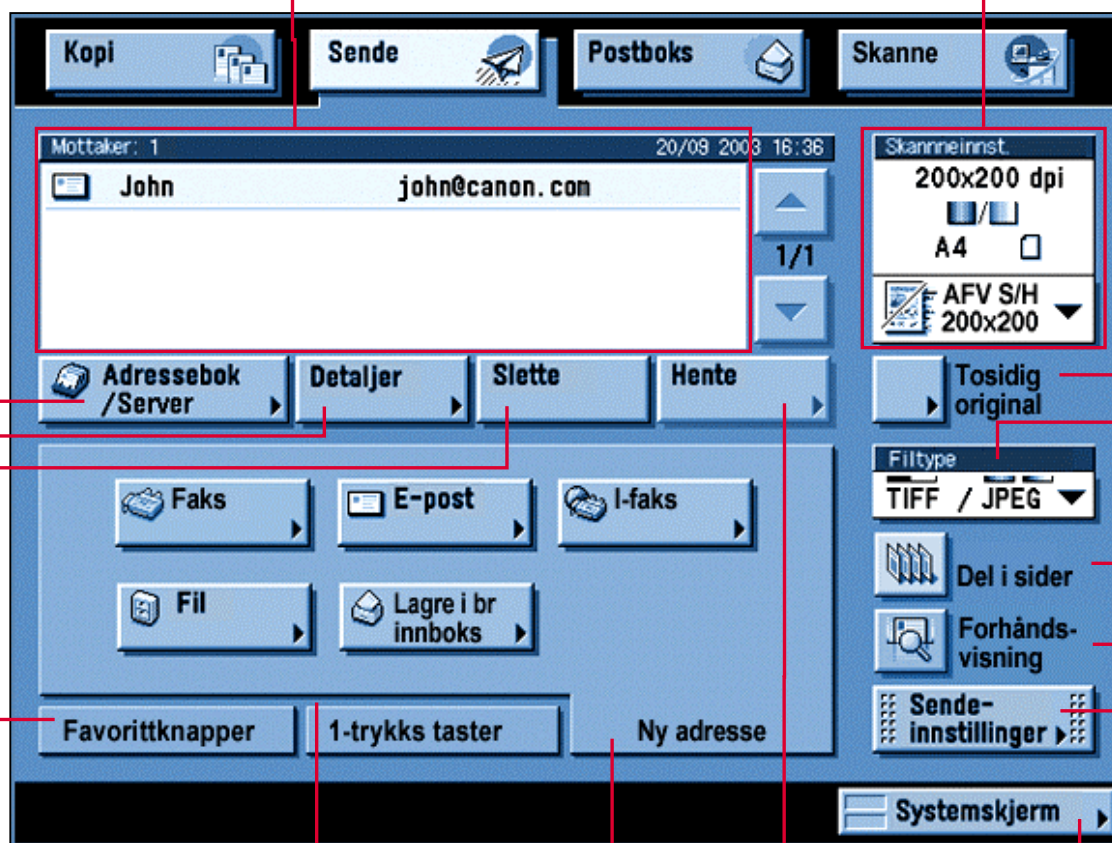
Kopi

Sende

Postboks

Skanne

Mottaker: 1 20/09 2003 16:36

John john@canon.com

1/1

Skanneinnst.

200x200 dpi

A4

AFV S/H 200x200

Adressebok /Server

Detaljer

Slette

Hente

Tosidig original

Filtype

TIFF / JPEG

Faks

E-post

I-faks

Fil

Lagre i br innboks

Del i sider

Forhåndsvisning

Sendeinnstillinger

Favorittknapper

1-trykks taster

Ny adresse

Systemskjerm